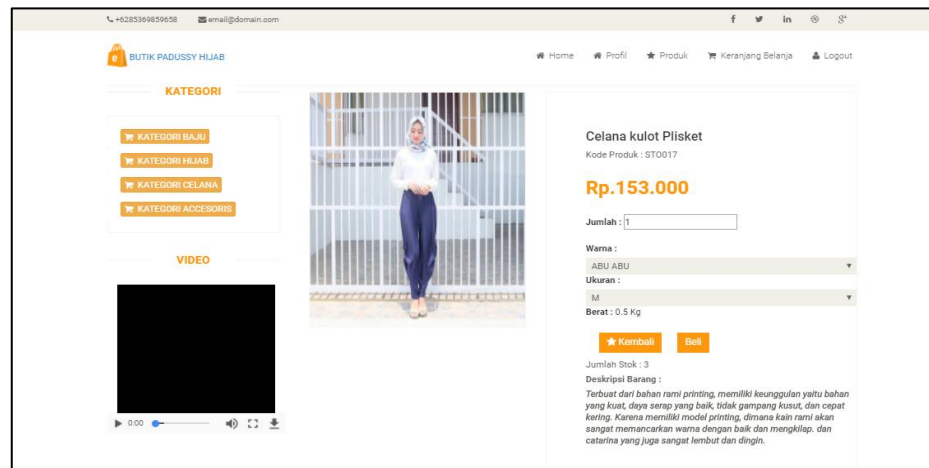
+6285369859658 email@domain.com

f in

BUTIK PADUSSY HIJAB

Home Profil Produk Keranjang Belanja Logout

KATEGORI

KATEGORI BAJU
KATEGORI HIJAB
KATEGORI CELANA
KATEGORI ACCESORIS

VIDEO

0:00

Celana kulot Plisket
Kode Produk : ST0017

Rp.153.000

Jumlah : 1

Warna :
ABU ABU
Ukuran :
M
Berat : 0.5 Kg

Kembali Beli

Jumlah Stok : 3
Deskripsi Barang :
Terbuat dari bahan rami printing, memiliki keunggulan yaitu bahan yang kuat, daya serap yang baik, tidak gampang kusut, dan cepat kering. Karena memiliki model printing, dimana kain rami akan sangat memancarkan warna dengan baik dan mengkilap. dan catarina yang juga sangat lembut dan dingin.